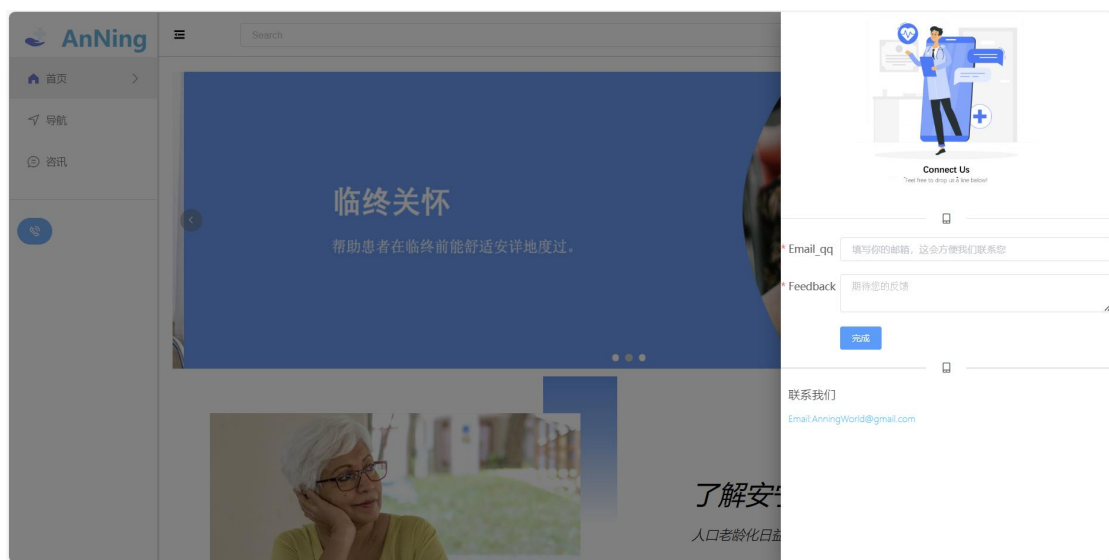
AnNing

Search

首页

导航

资讯

临终关怀

帮助患者在临终前能舒适安详地度过。

了解安

人口老龄化日益

Connect Us

Feel free to drop us a line below!

* Email_qq 填写你的邮箱，这会方便我们联系您

* Feedback 期待您的反馈

完成

联系我们

Email:AnningWorld@gmail.com